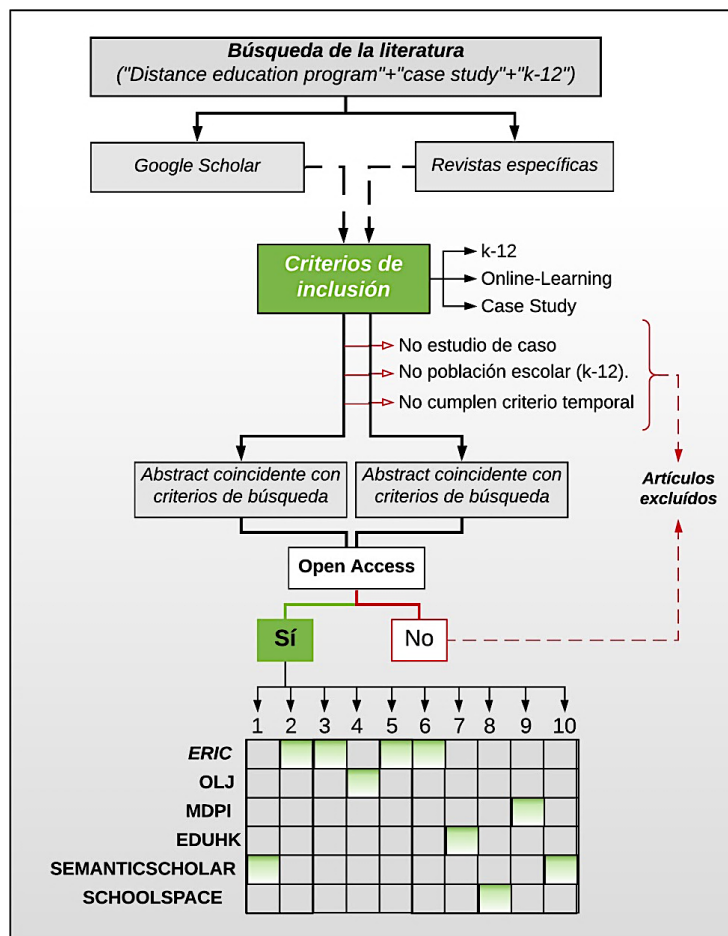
Búsqueda de la literatura
("Distance education program"+"case study"+"k-12")

Google Scholar

Revistas específicas

Criterios de inclusión

k-12
Online-Learning
Case Study

No estudio de caso
No población escolar (k-12).
No cumplen criterio temporal

Artículos excluidos

Abstract coincidente con criterios de búsqueda

Abstract coincidente con criterios de búsqueda

Open Access

Sí

No

| | 1 | 2 | 3 | 4 | 5 | 6 | 7 | 8 | 9 | 10 |
|---|---|---|---|---|---|---|---|---|---|---|
| ERIC | | | | | | | | | | |
| OLJ | | | | | | | | | | |
| MDPI | | | | | | | | | | |
| EDUHK | | | | | | | | | | |
| SEMANTICSCHOLAR | | | | | | | | | | |
| SCHOOLSPACE | | | | | | | | | | |